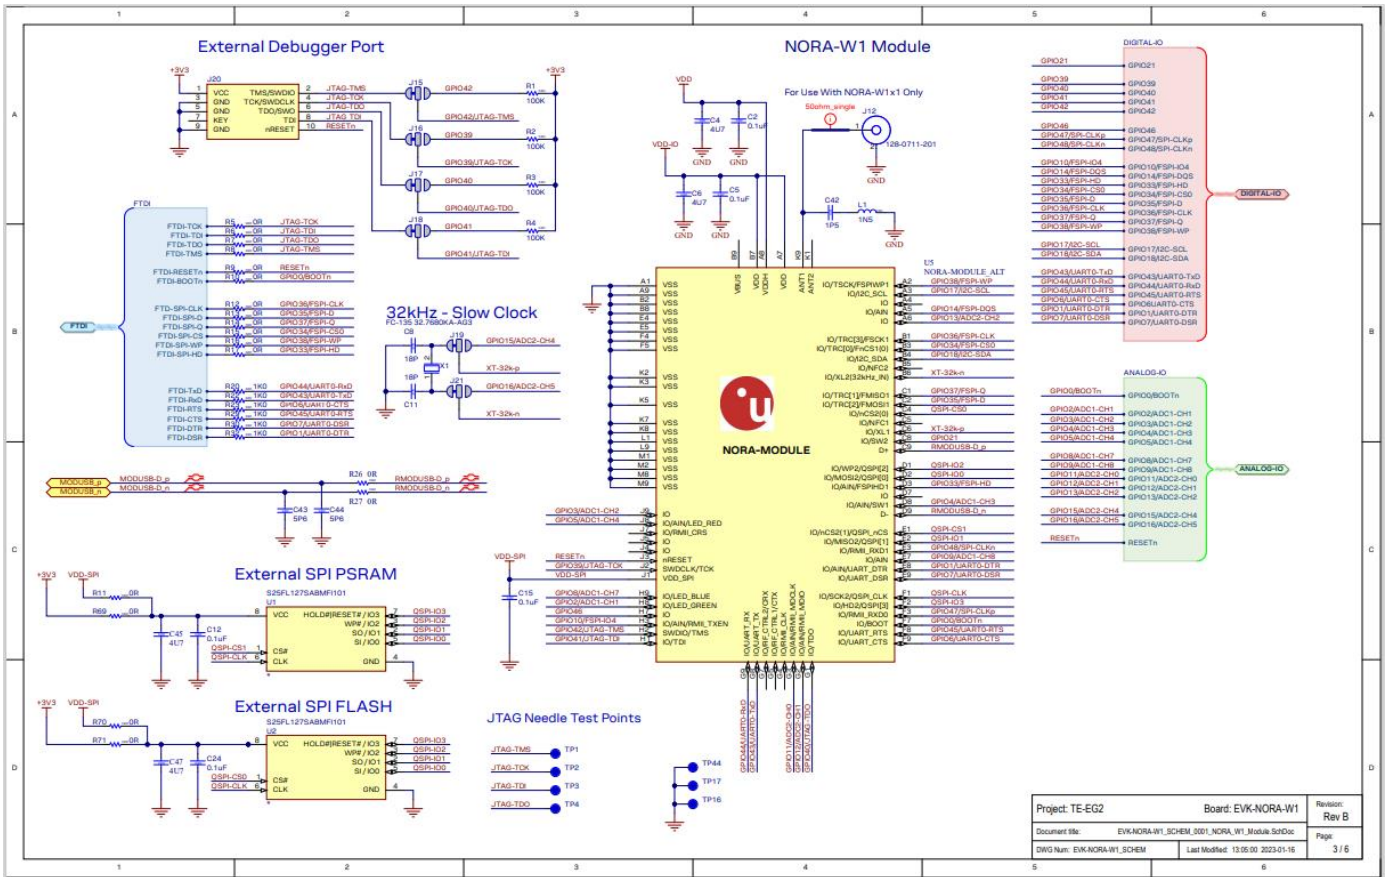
1 2 3 4 5 6

A

B

C

D

External Debugger Port

+3V3
J20
VCC
GND
GND
KEY
GND
TMS/SWDIO
TCK/SWDCLK
TDO/SWO
TDI
nRESET
JTAG-TMS
JTAG-TCK
JTAG-TDO
JTAG-TDI
RESETn

J15
GPIO42
GPIO42/JTAG-TMS
J16
GPIO39
GPIO39/JTAG-TCK
J17
GPIO40
GPIO40/JTAG-TDO
J18
GPIO41
GPIO41/JTAG-TDI
+3V3
R1 100K
R2 100K
R3 100K
R4 100K

NORA-W1 Module

VDD
C4 4U7
C2 0.1uF
GND GND
For Use With NORA-W1x1 Only
50ohm_single
J12
128-0711-201
GND
VDD-IO
C6 4U7
C5 0.1uF
GND GND
C42 1P5
L1 1N5
GND

FTDI
FTDI-TCK
FTDI-TDI
FTDI-TDO
FTDI-TMS
FTDI-RESETn
FTDI-BOOTn
FTD-SPI-CLK
FTDI-SPI-D
FTDI-SPI-Q
FTDI-SPI-CS
FTDI-SPI-WP
FTDI-SPI-HD
FTDI-TxD
FTDI-RxD
FTDI-RTS
FTDI-CTS
FTDI-DTR
FTDI-DSR
JTAG-TCK
JTAG-TDI
JTAG-TDO
JTAG-TMS
RESETn
GPIO0/BOOTn
GPIO36/FSPI-CLK
GPIO35/FSPI-D
GPIO37/FSPI-Q
GPIO34/FSPI-CS0
GPIO38/FSPI-WP
GPIO33/FSPI-HD
GPIO44/UART0-RxD
GPIO43/UART0-TxD
GPIO6/UART0-CTS
GPIO45/UART0-RTS
GPIO7/UART0-DSR
GPIO1/UART0-DTR
0R 1K0

32kHz - Slow Clock
FC-135 32.7680KA-AG3
C8 18P
X1
C11 18P
J19
GPIO15/ADC2-CH4
XT-32k-p
J21
GPIO16/ADC2-CH5
XT-32k-n

MODUSB_p
MODUSB_n
MODUSB-D_p
MODUSB-D_n
R26 0R
R27 0R
RMODUSB-D_p
RMODUSB-D_n
C43 5P6
C44 5P6

External SPI PSRAM
+3V3 VDD-SPI
R11 0R
R69 0R
S25FL127SABMFI101
U1
VCC
HOLD#/RESET# / IO3
WP# / IO2
SO / IO1
SI / IO0
CS#
CLK
GND
C45 4U7
C12 0.1uF
QSPI-CS1
QSPI-CLK
QSPI-IO3
QSPI-IO2
QSPI-IO1
QSPI-IO0

External SPI FLASH
+3V3 VDD-SPI
R70 0R
R71 0R
S25FL127SABMFI101
U2
VCC
HOLD#/RESET# / IO3
WP# / IO2
SO / IO1
SI / IO0
CS#
CLK
GND
C47 4U7
C24 0.1uF
QSPI-CS0
QSPI-CLK
QSPI-IO3
QSPI-IO2
QSPI-IO1
QSPI-IO0

JTAG Needle Test Points
JTAG-TMS TP1
JTAG-TCK TP2
JTAG-TDI TP3
JTAG-TDO TP4
TP44
TP17
TP16

VDD-SPI
C15 0.1uF

U5
NORA-MODULE_ALT
NORA-MODULE
VSS
VBUS VDD VDD VDDH ANT1 ANT2
IO/TSCK/FSPIWP1
IO/I2C_SCL
IO
IO/AIN
IO
IO/TRC[3]/FSCK1
IO/TRC[2]/FnCS1[0]
IO/I2C_SDA
IO/NFC2
IO/XL2[32kHz_IN]
IO/TRC[1]/FMISO1
IO/TRC[0]/FMOSI1
IO/nCS2[0]
IO/NFC1
IO/XL1
IO/SW2
D-
D+
IO/WP2/QSPI[2]
IO/MOSI2/QSPI[0]
IO/AIN/FSPIHD1
IO/AIN/SW1
IO/nCS2[1]/QSPI_nCS
IO/MISO2/QSPI[1]
IO/RMII_RXD1
IO/AIN
IO/AIN/UART_DTR
IO/UART_DSR
IO/SCK2/QSPI_CLK
IO/HD2/QSPI[3]
IO/RMII_RXD0
IO/BOOT
IO/UART_RTS
IO/UART_CTS
IO
IO/AIN/LED_RED
IO/RMII_CRS
IO
nRESET
SWDCLK/TCK
VDD_SPI
IO/LED_BLUE
IO/LED_GREEN
IO
IO
IO/AIN/RMII_TXEN
SWDIO/TMS
IO/TDI
IO/UART_RX IO/UART_TX IO/RF_CTRL2/CRX IO/RF_CTRL1/CTX IO/RMII_CLK IO/AIN/RMII_MDCLK IO/AIN/RMII_MDIO IO/TDO
GPIO38/FSPI-WP
GPIO17/I2C-SCL
GPIO14/FSPI-DQS
GPIO13/ADC2-CH2
GPIO36/FSPI-CLK
GPIO34/FSPI-CS0
GPIO18/I2C-SDA
XT-32k-n
GPIO37/FSPI-Q
GPIO35/FSPI-D
QSPI-CS0
XT-32k-p
GPIO21
RMODUSB-D_p
QSPI-IO2
QSPI-IO0
GPIO33/FSPI-HD
GPIO4/ADC1-CH3
RMODUSB-D_n
QSPI-CS1
QSPI-IO1
GPIO48/SPI-CLKn
GPIO9/ADC1-CH8
GPIO1/UART0-DTR
GPIO7/UART0-DSR
QSPI-CLK
QSPI-IO3
GPIO47/SPI-CLKp
GPIO0/BOOTn
GPIO45/UART0-RTS
GPIO6/UART0-CTS
GPIO8/ADC1-CH7
GPIO5/ADC1-CH4
RESETn
GPIO39/JTAG-TCK
VDD-SPI
GPIO3/ADC1-CH2
GPIO2/ADC1-CH1
GPIO46
GPIO10/FSPI-IO4
GPIO42/JTAG-TMS
GPIO41/JTAG-TDI
GPIO44/UART0-RxD GPIO43/UART0-TxD GPIO11/ADC2-CH0 GPIO12/ADC2-CH1 GPIO40/JTAG-TDO

DIGITAL-IO
GPIO21
GPIO39
GPIO40
GPIO41
GPIO42
GPIO46
GPIO47/SPI-CLKp
GPIO48/SPI-CLKn
GPIO10/FSPI-IO4
GPIO14/FSPI-DQS
GPIO33/FSPI-HD
GPIO34/FSPI-CS0
GPIO35/FSPI-D
GPIO36/FSPI-CLK
GPIO37/FSPI-Q
GPIO38/FSPI-WP
GPIO17/I2C-SCL
GPIO18/I2C-SDA
GPIO44/UART0-TxD
GPIO44/UART0-RxD
GPIO45/UART0-RTS
GPIO6/UART0-CTS
GPIO1/UART0-DTR
GPIO7/UART0-DSR
GPIO43/UART0-TxD
GPIO44/UART0-RxD
GPIO45/UART0-RTS
GPIO6/UART0-CTS
GPIO1/UART0-DTR
GPIO7/UART0-DSR
DIGITAL-IO

ANALOG-IO
GPIO0/BOOTn
GPIO2/ADC1-CH1
GPIO3/ADC1-CH2
GPIO4/ADC1-CH3
GPIO5/ADC1-CH4
GPIO8/ADC1-CH7
GPIO9/ADC1-CH8
GPIO11/ADC2-CH0
GPIO12/ADC2-CH1
GPIO13/ADC2-CH2
GPIO15/ADC2-CH4
GPIO16/ADC2-CH5
RESETn
ANALOG-IO

Project: TE-EG2
Board: EVK-NORA-W1
Revision:
Rev B
Document title: EVK-NORA-W1_SCHEM_0001_NORA_W1_Module.SchDoc
Page:
3 / 6
DWG Num: EVK-NORA-W1_SCHEM
Last Modified: 13:05:00 2023-01-16